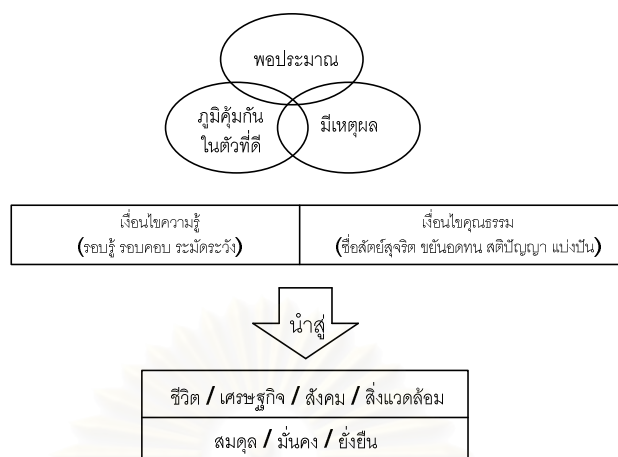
พอประมาณ

ภูมิคุ้มกันในตัวที่ดี

มีเหตุผล

| เงื่อนไขความรู้ (รอบรู้ รอบคอบ ระมัดระวัง) | เงื่อนไขคุณธรรม (ซื่อสัตย์สุจริต ขยันอดทน สติปัญญา แบ่งปัน) |
|---|---|

นำสู่

ชีวิต / เศรษฐกิจ / สังคม / สิ่งแวดล้อม

สมดุล / มั่นคง / ยั่งยืน